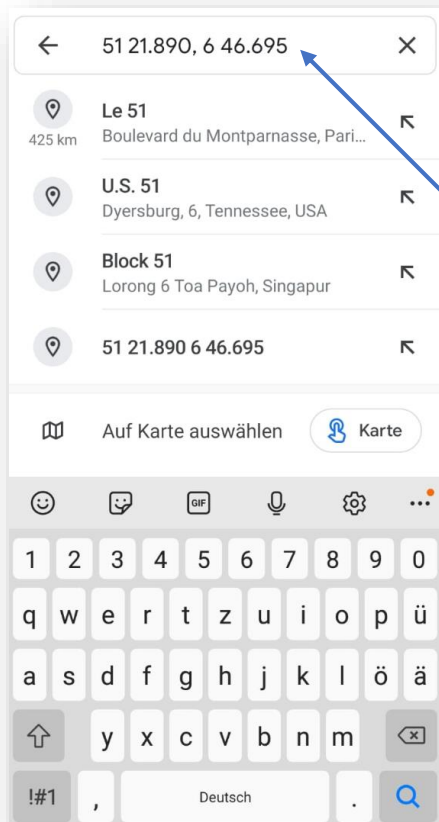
51 21.890, 6 46.695

Le 51
425 km
Boulevard du Montparnasse, Pari...

U.S. 51
Dyersburg, 6, Tennessee, USA

Block 51
Lorong 6 Toa Payoh, Singapur

51 21.890 6 46.695

Auf Karte auswählen

Karte

GIF

1 2 3 4 5 6 7 8 9 0
q w e r t z u i o p ü
a s d f g h j k l ö ä
y x c v b n m
!#1
,
Deutsch
.